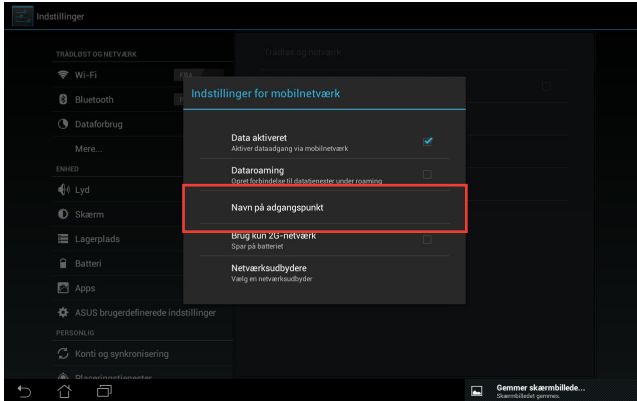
Indstillinger

TRÅDLØST OG NETVÆRK

Wi-Fi

FRA

Bluetooth

Dataforbrug

Mere...

ENHED

Lyd

Skærm

Lagerplads

Batteri

Apps

ASUS brugerdefinerede indstillinger

PERSONLIG

Konti og synkronisering

Placeringstjenester

Trådløs og netværk

Indstillinger for mobilnetværk

Data aktiveret
Aktiver dataadgang via mobilnetværk

Dataroaming
Opret forbindelse til datatjenester under roaming

Navn på adgangspunkt

Brug kun 2G-netværk
Spar på batteriet

Netværksudbydere
Vælg en netværksudbyder

Gemmer skærmbillede...
Skærmbilledet gemmes.